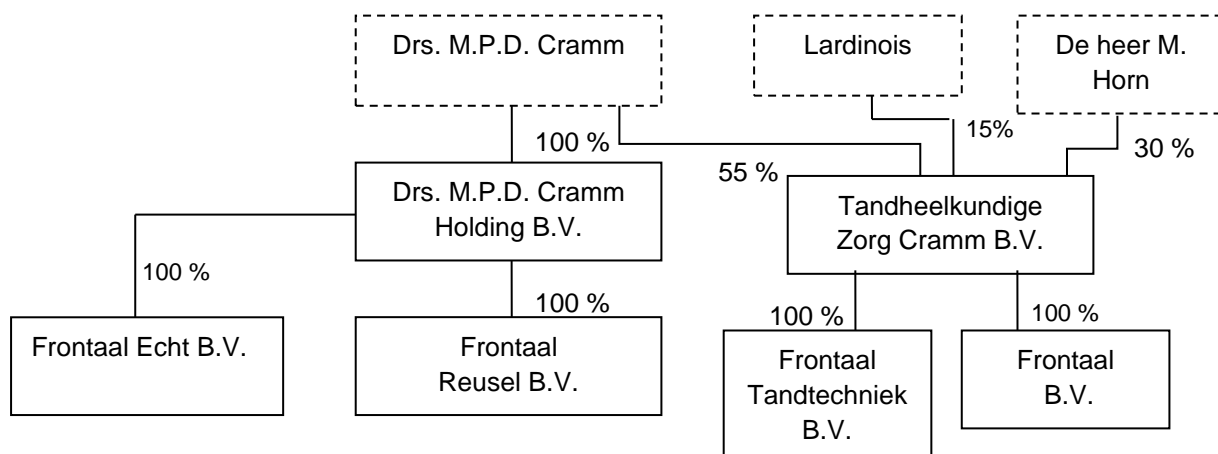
Drs. M.P.D. Cramm

Lardinois

De heer M. Horn

100 %

15%

30 %

55 %

Drs. M.P.D. Cramm Holding B.V.

Tandheelkundige Zorg Cramm B.V.

100 %

100 %

100 %

100 %

Frontaal Echt B.V.

Frontaal Reusel B.V.

Frontaal Tandtechniek B.V.

Frontaal B.V.